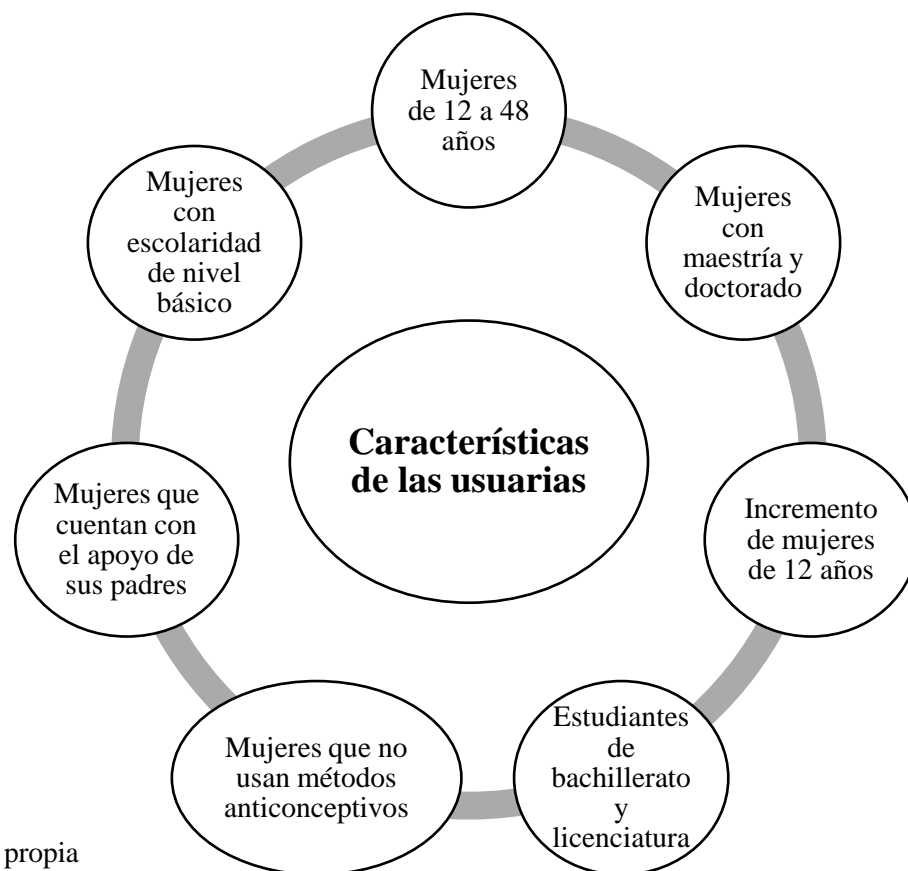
Mujeres de 12 a 48 años

Mujeres con maestría y doctorado

Incremento de mujeres de 12 años

Estudiantes de bachillerato y licenciatura

Mujeres que no usan métodos anticonceptivos

Mujeres que cuentan con el apoyo de sus padres

Mujeres con escolaridad de nivel básico

**Características de las usuarias**

propia